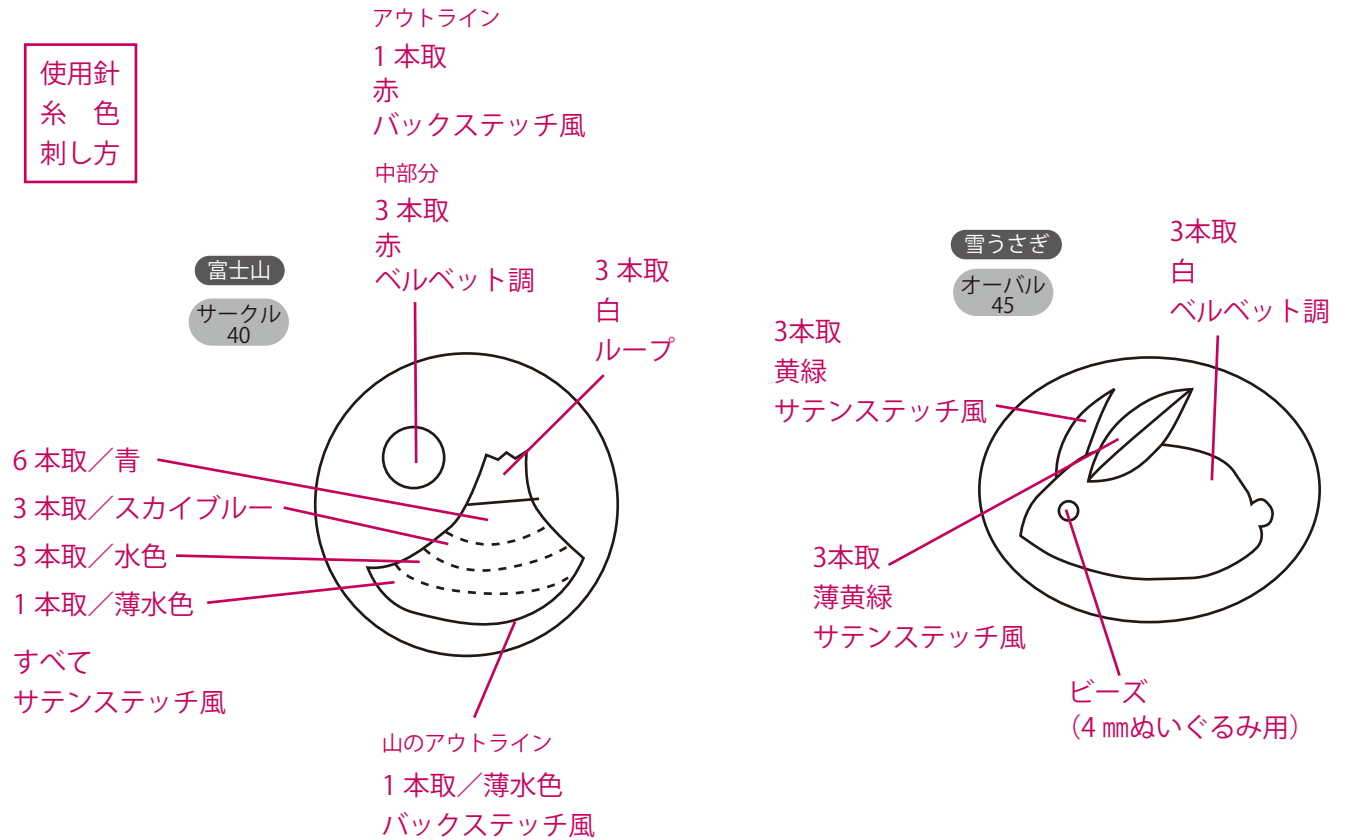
使用針
糸　色
刺し方

アウトライン
1 本取
赤
バックステッチ風

中部分
3 本取
赤
ベルベット調

富士山

サークル
40

3 本取
白
ループ

6 本取／青
3 本取／スカイブルー
3 本取／水色
1 本取／薄水色

すべて
サテンステッチ風

山のアウトライン
1 本取／薄水色
バックステッチ風

雪うさぎ

オーバル
45

3本取
白
ベルベット調

3本取
黄緑
サテンステッチ風

3本取
薄黄緑
サテンステッチ風

ビーズ
（4 ㎜ぬいぐるみ用）